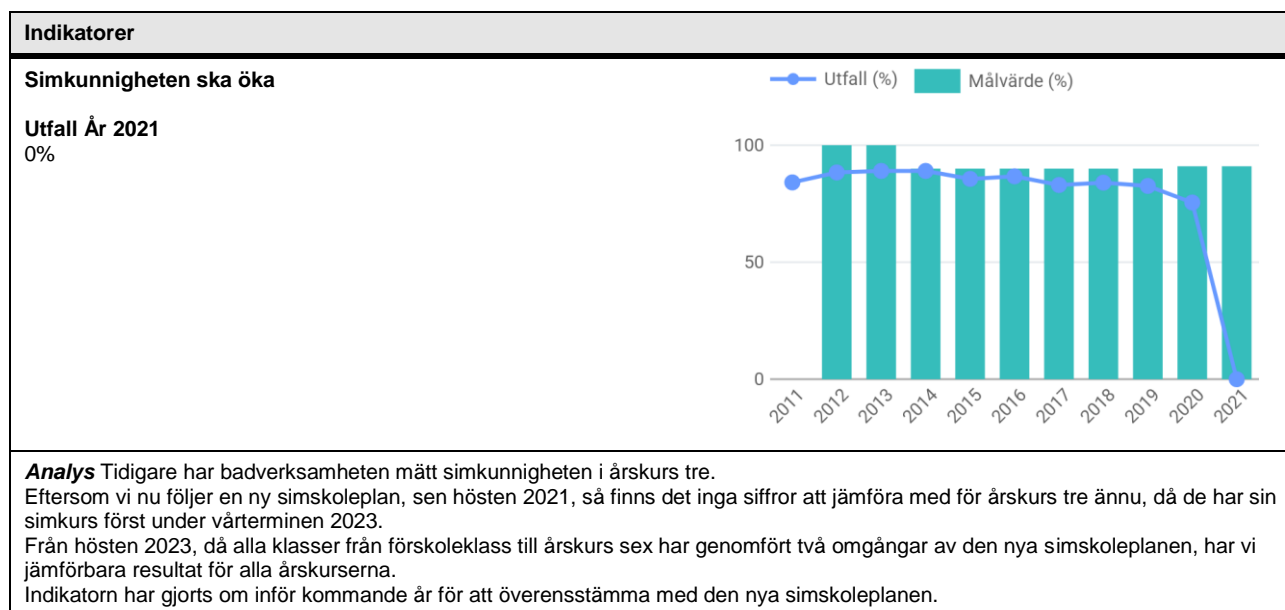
Indikatorer

Simkunnigheten ska öka

Utfall År 2021
0%

Utfall (%) Målvärde (%)

100
50
0

2011 2012 2013 2014 2015 2016 2017 2018 2019 2020 2021

**Analys** Tidigare har badverksamheten mätt simkunnigheten i årskurs tre.
Eftersom vi nu följer en ny simskoleplan, sen hösten 2021, så finns det inga siffror att jämföra med för årskurs tre ännu, då de har sin simkurs först under vårterminen 2023.
Från hösten 2023, då alla klasser från förskoleklass till årskurs sex har genomfört två omgångar av den nya simskoleplanen, har vi jämförbara resultat för alla årskurserna.
Indikatorn har gjorts om inför kommande år för att överensstämma med den nya simskoleplanen.